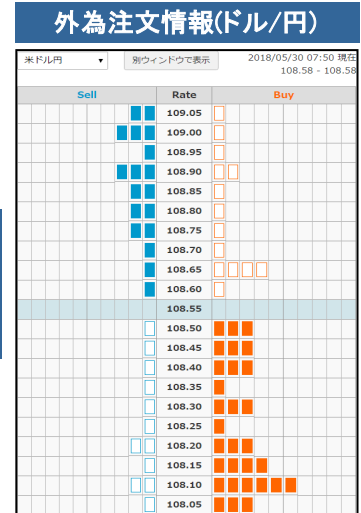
外為注文情報(ドル/円)

米ドル円 ▾
別ウィンドウで表示
2018/05/30 07:50 現在
108.58 - 108.58

| Sell | Rate | Buy |
|---|---|---|
| | 109.05 | |
| | 109.00 | |
| | 108.95 | |
| | 108.90 | |
| | 108.85 | |
| | 108.80 | |
| | 108.75 | |
| | 108.70 | |
| | 108.65 | |
| | 108.60 | |
| | 108.55 | |
| | 108.50 | |
| | 108.45 | |
| | 108.40 | |
| | 108.35 | |
| | 108.30 | |
| | 108.25 | |
| | 108.20 | |
| | 108.15 | |
| | 108.10 | |
| | 108.05 | |